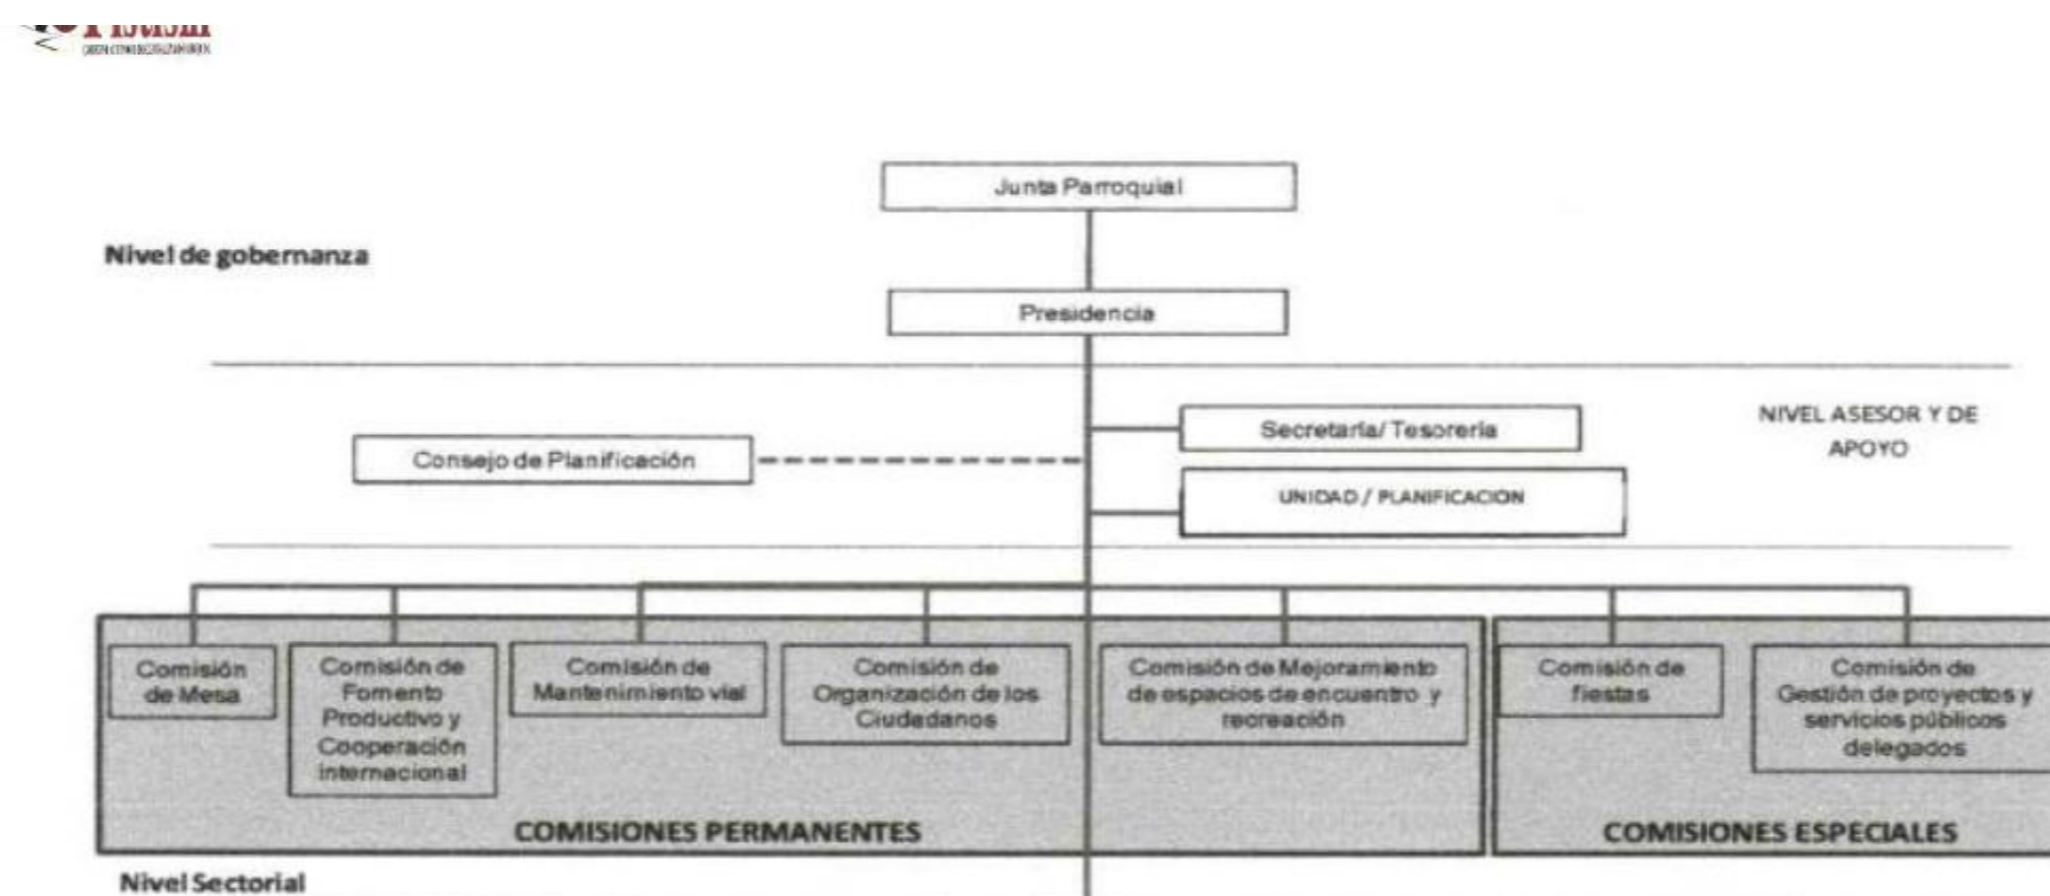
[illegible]

Junta Parroquial

Nivel de gobernanza

Presidencia

Secretaria/ Tesoreria

NIVEL ASESOR Y DE APOYO

Consejo de Planificación

UNIDAD / PLANIFICACION

Comisión de Mesa

Comisión de Fomento Productivo y Cooperación internacional

Comisión de Mantenimiento vial

Comisión de Organización de los Ciudadanos

Comisión de Mejoramiento de espacios de encuentro y recreación

Comisión de fiestas

Comisión de Gestión de proyectos y servicios públicos delegados

COMISIONES PERMANENTES

COMISIONES ESPECIALES

Nivel Sectorial